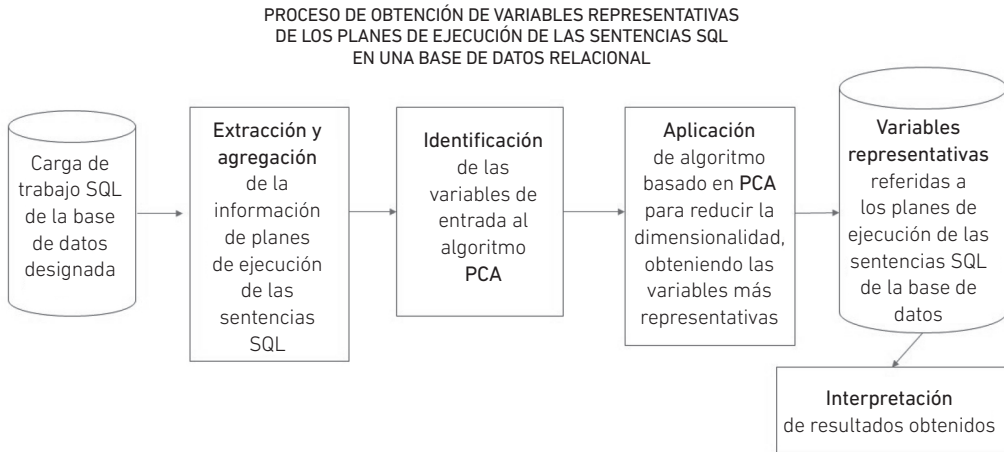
PROCESO DE OBTENCIÓN DE VARIABLES REPRESENTATIVAS
DE LOS PLANES DE EJECUCIÓN DE LAS SENTENCIAS SQL
EN UNA BASE DE DATOS RELACIONAL

Carga de trabajo SQL de la base de datos designada

Extracción y agregación de la información de planes de ejecución de las sentencias SQL

Identificación de las variables de entrada al algoritmo PCA

Aplicación de algoritmo basado en PCA para reducir la dimensionalidad, obteniendo las variables más representativas

Variables representativas referidas a los planes de ejecución de las sentencias SQL de la base de datos

Interpretación de resultados obtenidos